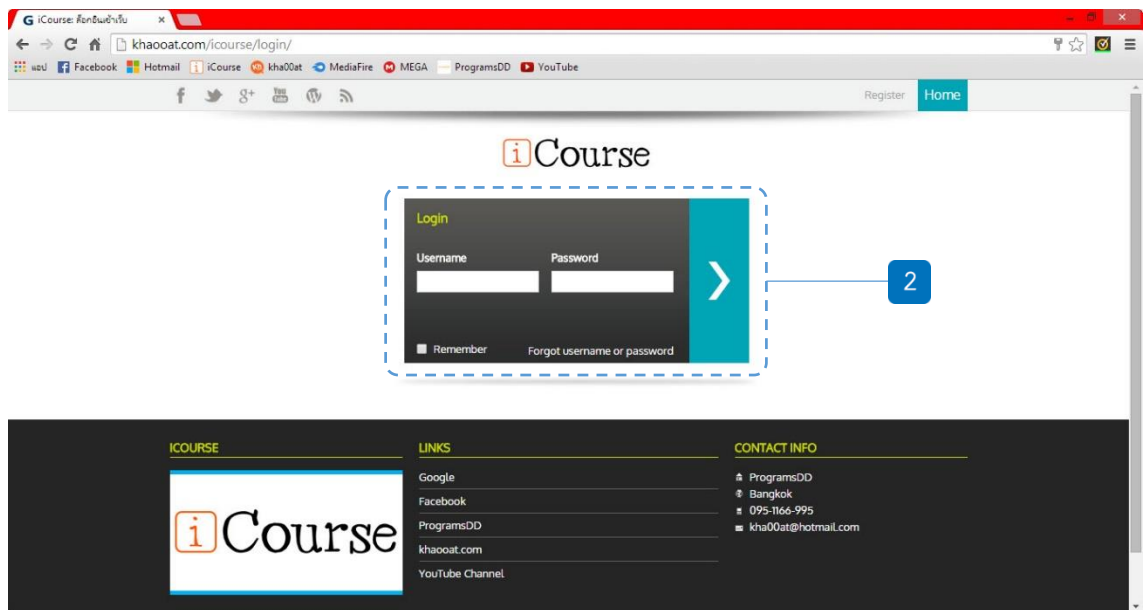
iCourse: ล็อกอินเข้าเว็บ ×

khaooat.com/icourse/login/

แอป Facebook Hotmail iCourse kha00at MediaFire MEGA ProgramsDD YouTube

Register Home

iCourse

Login

Username Password

Remember Forgot username or password

2

ICOURSE

iCourse

LINKS

Google

Facebook

ProgramsDD

khaooat.com

YouTube Channel

CONTACT INFO

ProgramsDD

Bangkok

095-1166-995

kha00at@hotmail.com